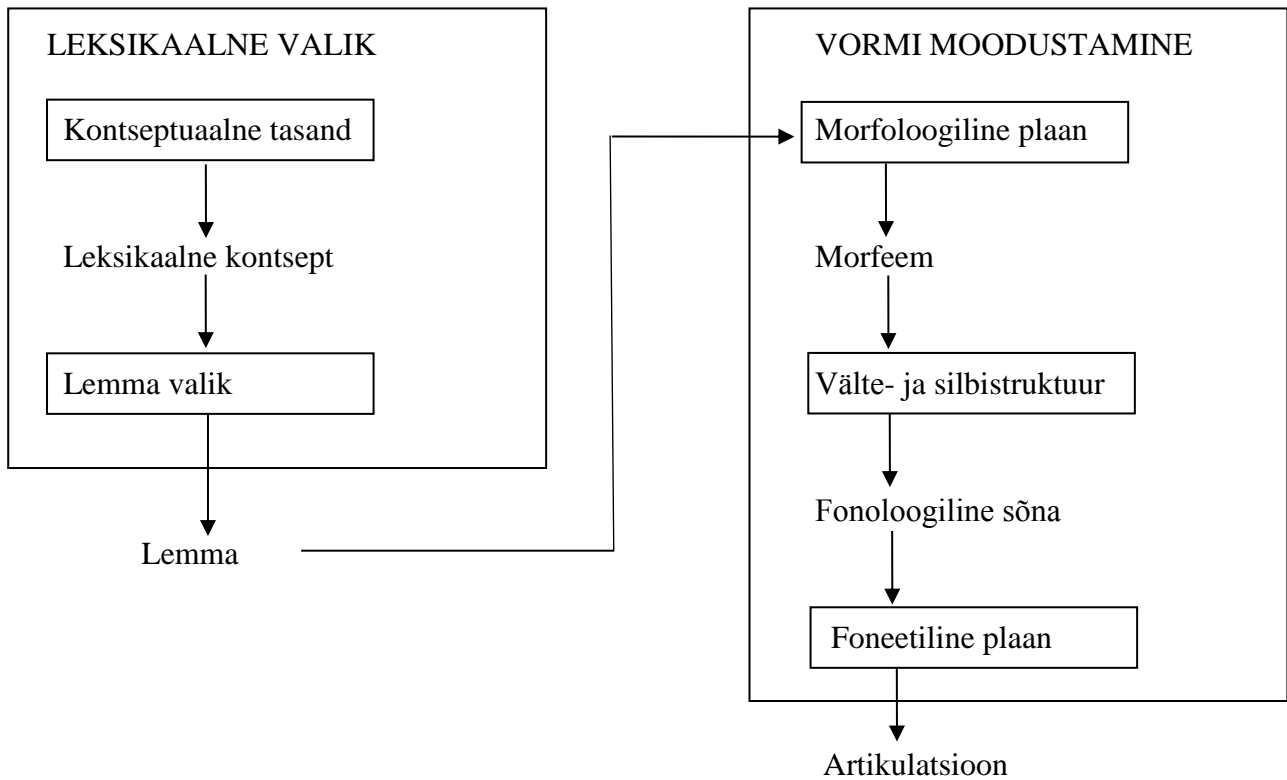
LEKSIKAALNE VALIK

Kontseptuaalne tasand

Leksikaalne kontsept

Lemma valik

Lemma

VORMI MOODUSTAMINE

Morfoloogiline plaan

Morfeem

Välte- ja silbistruktuur

Fonoloogiline sõna

Foneetiline plaan

Artikulatsioon